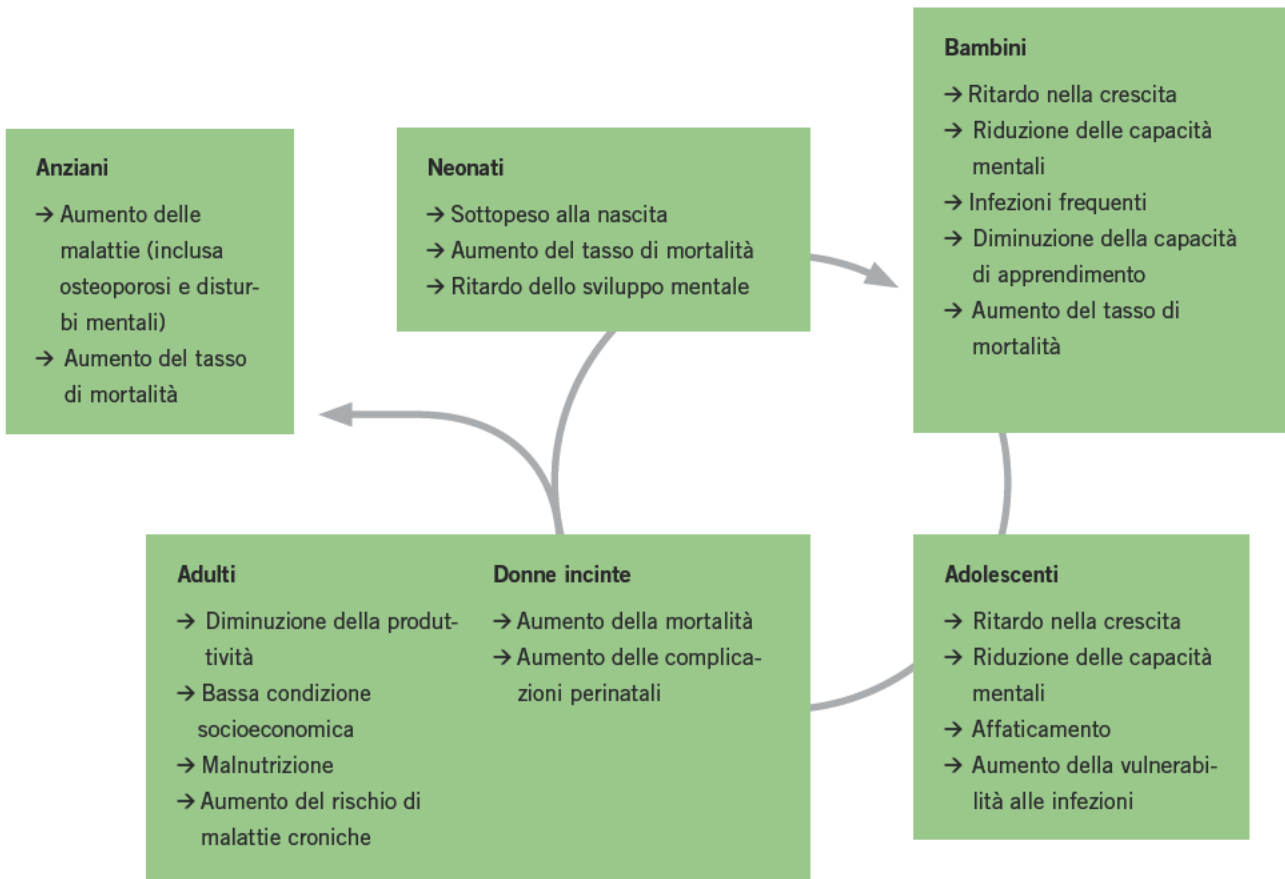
Bambini

→ Ritardo nella crescita
→ Riduzione delle capacità mentali
→ Infezioni frequenti
→ Diminuzione della capacità di apprendimento
→ Aumento del tasso di mortalità

Anziani

→ Aumento delle malattie (inclusa osteoporosi e disturbi mentali)
→ Aumento del tasso di mortalità

Neonati

→ Sottopeso alla nascita
→ Aumento del tasso di mortalità
→ Ritardo dello sviluppo mentale

Adulti

→ Diminuzione della produttività
→ Bassa condizione socioeconomica
→ Malnutrizione
→ Aumento del rischio di malattie croniche

Donne incinte

→ Aumento della mortalità
→ Aumento delle complicazioni perinatali

Adolescenti

→ Ritardo nella crescita
→ Riduzione delle capacità mentali
→ Affaticamento
→ Aumento della vulnerabilità alle infezioni